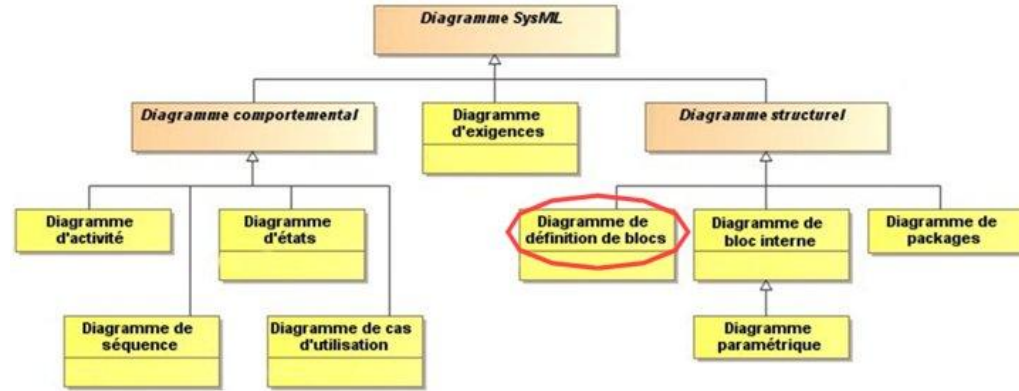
Diagramme SysML

Diagramme comportemental

Diagramme d'exigences

Diagramme structurel

Diagramme d'activité

Diagramme d'états

Diagramme de séquence

Diagramme de cas d'utilisation

Diagramme de définition de blocs

Diagramme de bloc interne

Diagramme de packages

Diagramme paramétrique